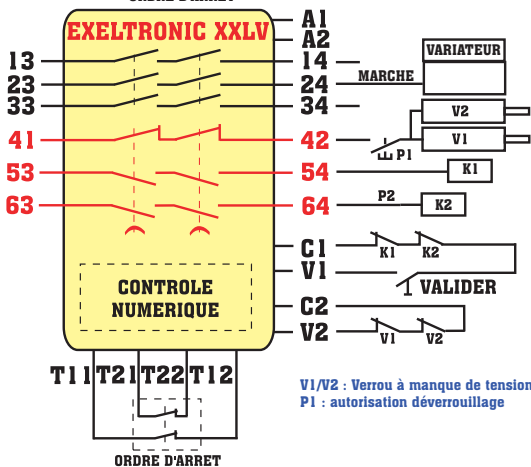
ORDRE D'ARRET

EXELTRONIC XXLV

A1
A2

13
23
33
41
53
63

14
24
34
42
54
64

VARIATEUR
MARCHE
V2
V1
P1
K1
P2
K2

C1
V1
C2
V2

K1
K2
VALIDER
V1
V2

CONTROLE NUMERIQUE

T11 T21 T22 T12

ORDRE D'ARRET

V1/V2 : Verrou à manque de tension
P1 : autorisation déverrouillage